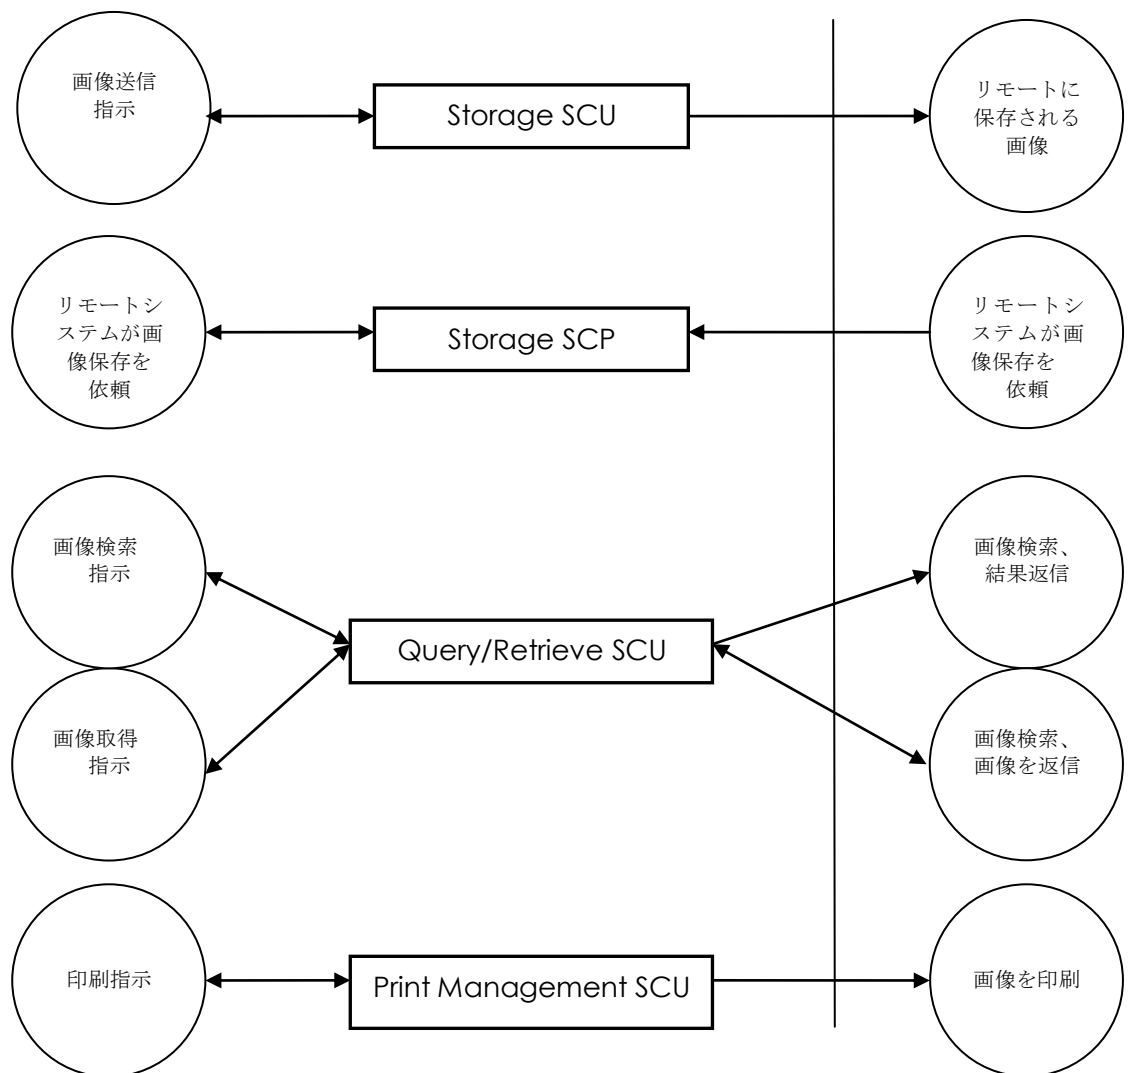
画像送信指示

Storage SCU

リモートに保存される画像

リモートシステムが画像保存を依頼

Storage SCP

リモートシステムが画像保存を依頼

画像検索指示

画像取得指示

Query/Retrieve SCU

画像検索、結果返信

画像検索、画像を返信

印刷指示

Print Management SCU

画像を印刷